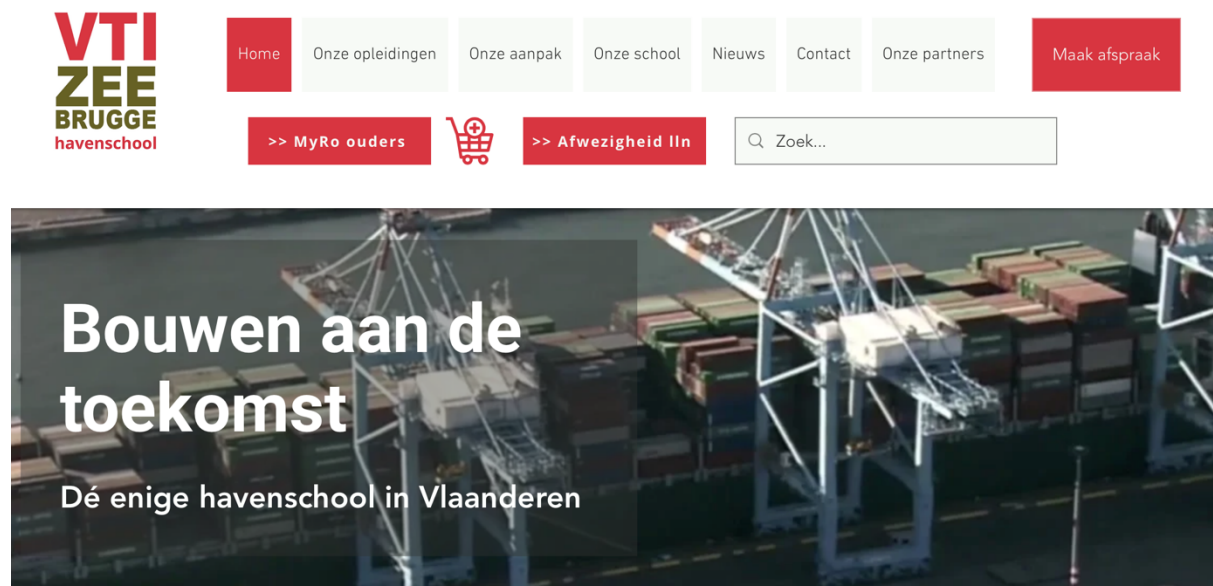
VTI
ZEE
BRUGGE
havenschool

Home
Onze opleidingen
Onze aanpak
Onze school
Nieuws
Contact
Onze partners
Maak afspraak

>> MyRo ouders
>> Afwezigheid lln
Zoek...

Bouwen aan de toekomst

Dé enige havenschool in Vlaanderen